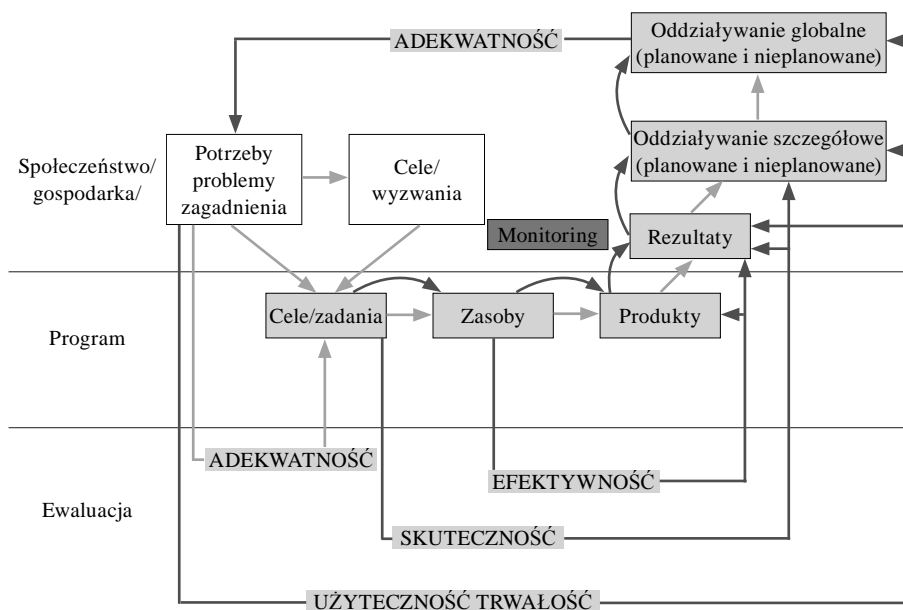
ADEKWATNOŚĆ

Oddziaływanie globalne (planowane i nieplanowane)

Oddziaływanie szczegółowe (planowane i nieplanowane)

Społeczeństwo/ gospodarka/

Potrzeby problemy zagadnienia

Cele/ wyzwania

Monitoring

Rezultaty

Program

Cele/zadania

Zasoby

Produkty

ADEKWATNOŚĆ

EFEKTYWNOŚĆ

Ewaluacja

SKUTECZNOŚĆ

UŻYTECZNOŚĆ TRWAŁOŚĆ